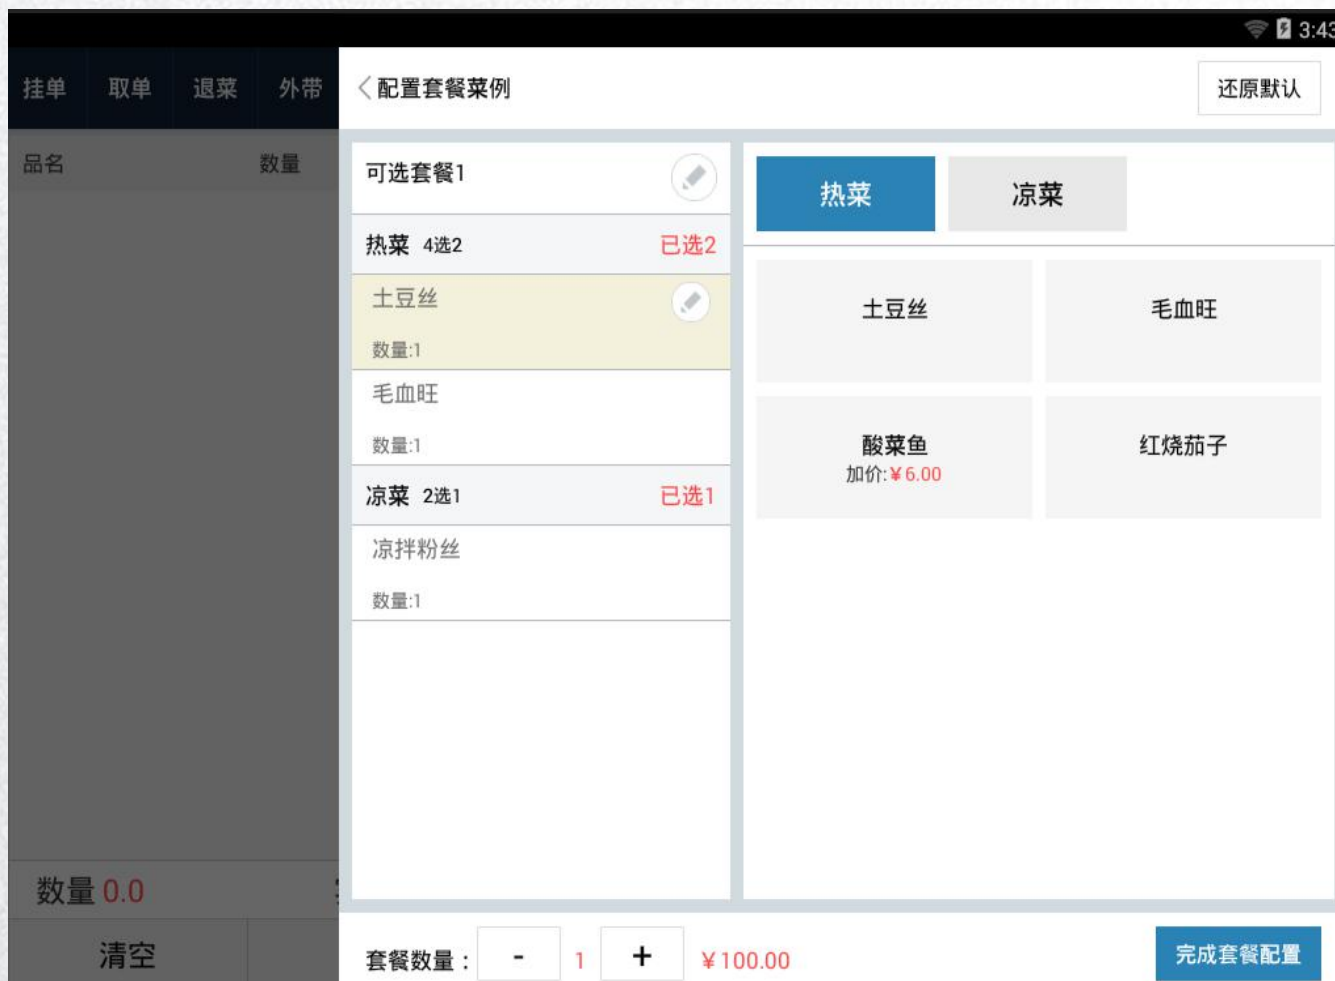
3:43

挂单 取单 退菜 外带

品名 数量

数量 0.0

清空

〈 配置套餐菜例

还原默认

可选套餐1

热菜 4选2 已选2

土豆丝

数量:1

毛血旺

数量:1

凉菜 2选1 已选1

凉拌粉丝

数量:1

热菜 凉菜

土豆丝

毛血旺

酸菜鱼
加价:¥6.00

红烧茄子

套餐数量: - 1 + ¥100.00

完成套餐配置